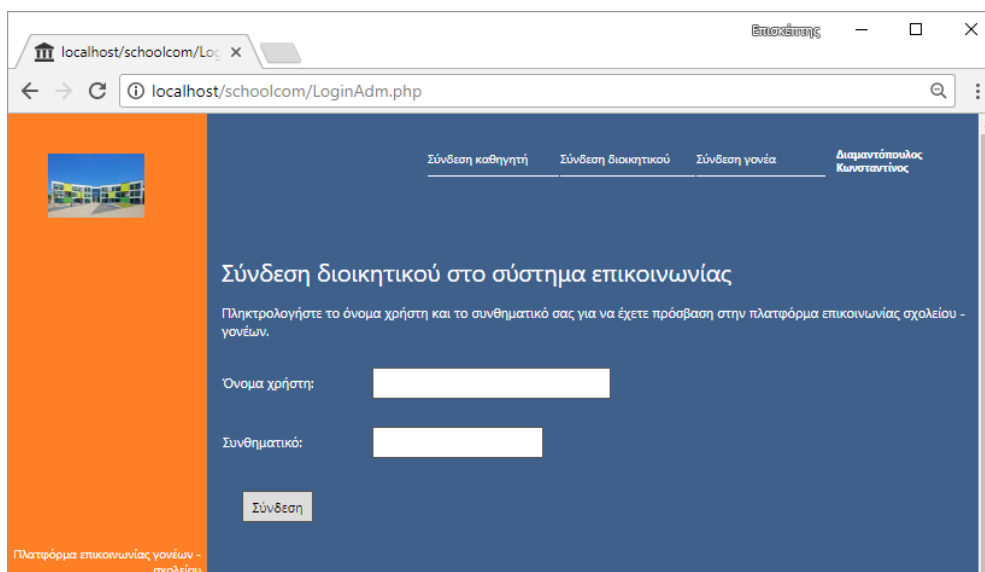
localhost/schoolcom/Log ×

Επισκέπτης

localhost/schoolcom/LoginAdm.php

Σύνδεση καθηγητή
Σύνδεση διοικητικού
Σύνδεση γονέα
Διαμαντόπουλος Κωνσταντίνος

Σύνδεση διοικητικού στο σύστημα επικοινωνίας

Πληκτρολογήστε το όνομα χρήστη και το συνθηματικό σας για να έχετε πρόσβαση στην πλατφόρμα επικοινωνίας σχολείου - γονέων.

Όνομα χρήστη:

Συνθηματικό:

Σύνδεση

Πλατφόρμα επικοινωνίας γονέων - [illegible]